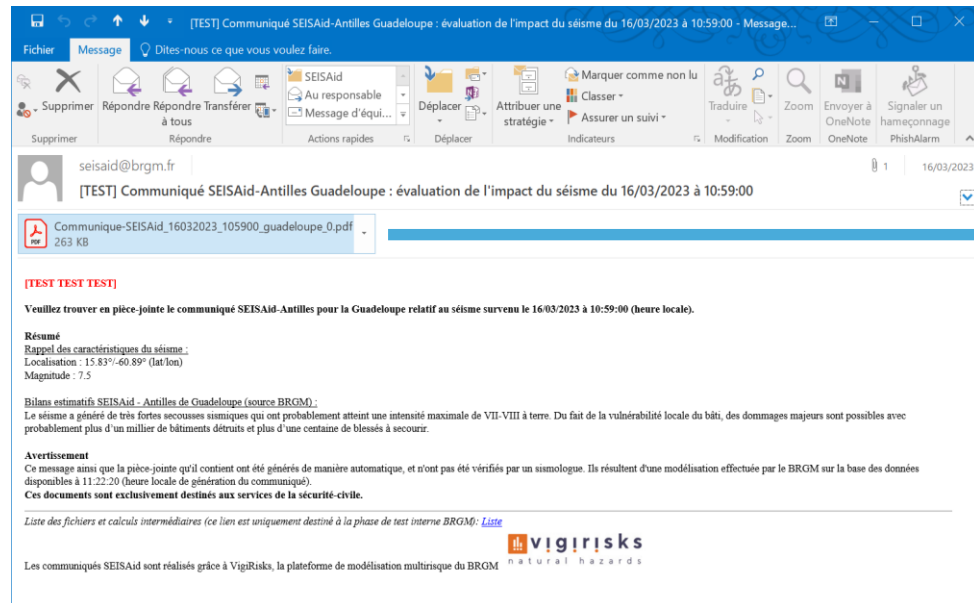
[TEST] Communiqué SEISAid-Antilles Guadeloupe : évaluation de l'impact du séisme du 16/03/2023 à 10:59:00 - Message...

Fichier Message Dites-nous ce que vous voulez faire.

Supprimer Répondre Répondre à tous Transférer
Supprimer Répondre
SEISAid
Au responsable
Message d'équi...
Actions rapides
Déplacer
Déplacer
Attribuer une stratégie
Marquer comme non lu
Classer
Assurer un suivi
Indicateurs
Traduire
Modification
Zoom
Zoom
Envoyer à OneNote
OneNote
Signaler un hameçonnage
PhishAlarm

seisaid@brgm.fr
[TEST] Communiqué SEISAid-Antilles Guadeloupe : évaluation de l'impact du séisme du 16/03/2023 à 10:59:00
1 16/03/2023

Communique-SEISAid_16032023_105900_guadeloupe_0.pdf
263 KB

[TEST TEST TEST]

Veuillez trouver en pièce-jointe le communiqué SEISAid-Antilles pour la Guadeloupe relatif au séisme survenu le 16/03/2023 à 10:59:00 (heure locale).

Résumé
Rappel des caractéristiques du séisme :
Localisation : 15.83°/-60.89° (lat/lon)
Magnitude : 7.5

Bilans estimatifs SEISAid - Antilles de Guadeloupe (source BRGM) :
Le séisme a généré de très fortes secousses sismiques qui ont probablement atteint une intensité maximale de VII-VIII à terre. Du fait de la vulnérabilité locale du bâti, des dommages majeurs sont possibles avec probablement plus d'un millier de bâtiments détruits et plus d'une centaine de blessés à secourir.

Avertissement
Ce message ainsi que la pièce-jointe qu'il contient ont été générés de manière automatique, et n'ont pas été vérifiés par un sismologue. Ils résultent d'une modélisation effectuée par le BRGM sur la base des données disponibles à 11:22:20 (heure locale de génération du communiqué).
Ces documents sont exclusivement destinés aux services de la sécurité-civile.

Liste des fichiers et calculs intermédiaires (ce lien est uniquement destiné à la phase de test interne BRGM): Liste

vigirisks natural hazards
Les communiqués SEISAid sont réalisés grâce à VigiRisks, la plateforme de modélisation multirisque du BRGM